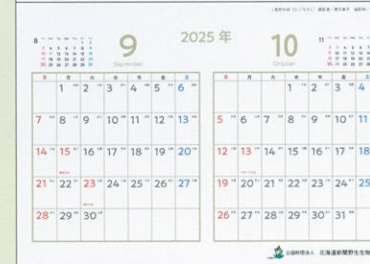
2025 年

8

9
September

10
October

11

| 日 | 月 | 火 | 水 | 木 | 金 | 土 |
|---|---|---|---|---|---|---|
| | 1 | 2 | 3 | 4 | 5 | 6 |
| 7 | 8 | 9 | 10 | 11 | 12 | 13 |
| 14 | 15 | 16 | 17 | 18 | 19 | 20 |
| 21 | 22 | 23 | 24 | 25 | 26 | 27 |
| 28 | 29 | 30 | | | | |

| 日 | 月 | 火 | 水 | 木 | 金 | 土 |
|---|---|---|---|---|---|---|
| | | | 1 | 2 | 3 | 4 |
| 5 | 6 | 7 | 8 | 9 | 10 | 11 |
| 12 | 13 | 14 | 15 | 16 | 17 | 18 |
| 19 | 20 | 21 | 22 | 23 | 24 | 25 |
| 26 | 27 | 28 | 29 | 30 | 31 | |

公益財団法人 北海道新聞野生生物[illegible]